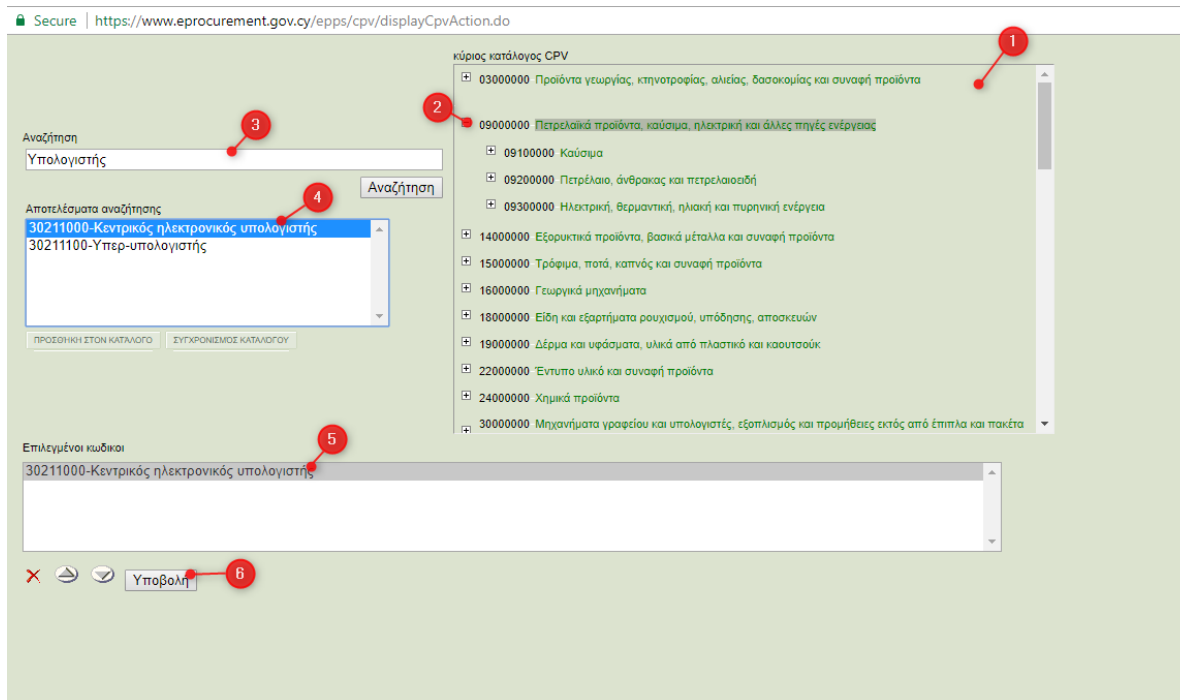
Secure | https://www.eprocurement.gov.cy/epps/cpv/displayCpvAction.do

κύριος κατάλογος CPV

1

03000000 Προϊόντα γεωργίας, κτηνοτροφίας, αλιείας, δασοκομίας και συναφή προϊόντα

2

09000000 Πετρελαϊκά προϊόντα, καύσιμα, ηλεκτρική και άλλες πηγές ενέργειας

09100000 Καύσιμα

09200000 Πετρέλαιο, άνθρακας και πετρελαιοειδή

09300000 Ηλεκτρική, θερμαντική, ηλιακή και πυρηνική ενέργεια

14000000 Εξορυκτικά προϊόντα, βασικά μέταλλα και συναφή προϊόντα

15000000 Τρόφιμα, ποτά, καπνός και συναφή προϊόντα

16000000 Γεωργικά μηχανήματα

18000000 Είδη και εξαρτήματα ρουχισμού, υπόδησης, αποσκευών

19000000 Δέρμα και υφάσματα, υλικά από πλαστικό και καουτσούκ

22000000 Έντυπο υλικό και συναφή προϊόντα

24000000 Χημικά προϊόντα

30000000 Μηχανήματα γραφείου και υπολογιστές, εξοπλισμός και προμήθειες εκτός από έπιπλα και πακέτα

3

Αναζήτηση

Υπολογιστής

Αναζήτηση

Αποτελέσματα αναζήτησης

4

30211000-Κεντρικός ηλεκτρονικός υπολογιστής
30211100-Υπερ-υπολογιστής

ΠΡΟΣΘΗΚΗ ΣΤΟΝ ΚΑΤΑΛΟΓΟ

ΣΥΓΧΡΟΝΙΣΜΟΣ ΚΑΤΑΛΟΓΟΥ

5

Επιλεγμένοι κωδικοι

30211000-Κεντρικός ηλεκτρονικός υπολογιστής

6

Υποβολη